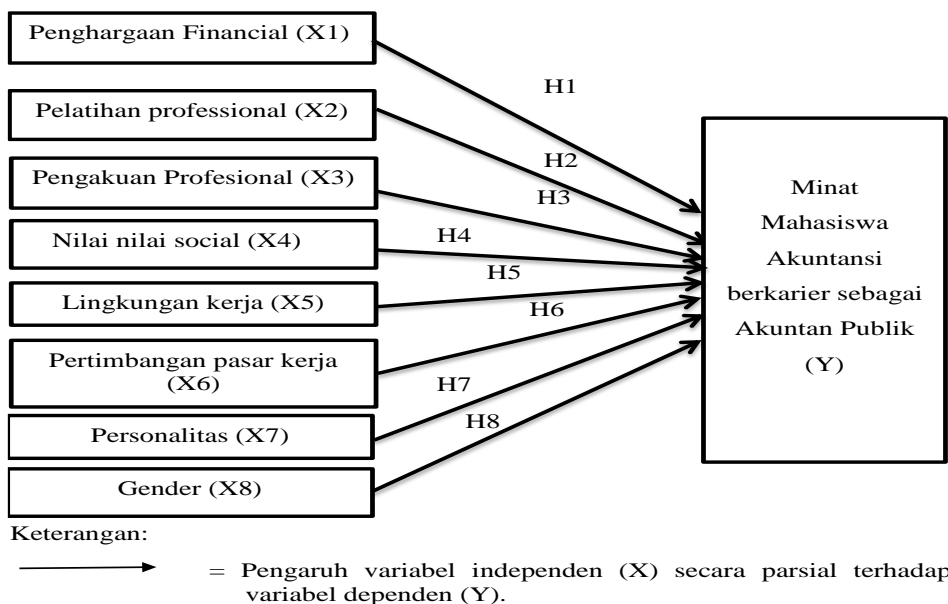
Penghargaan Financial (X1)

Pelatihan professional (X2)

Pengakuan Profesional (X3)

Nilai nilai social (X4)

Lingkungan kerja (X5)

Pertimbangan pasar kerja (X6)

Personalitas (X7)

Gender (X8)

H1

H2

H3

H4

H5

H6

H7

H8

Minat Mahasiswa Akuntansi berkarier sebagai Akuntan Publik (Y)

Keterangan:

= Pengaruh variabel independen (X) secara parsial terhadap variabel dependen (Y).